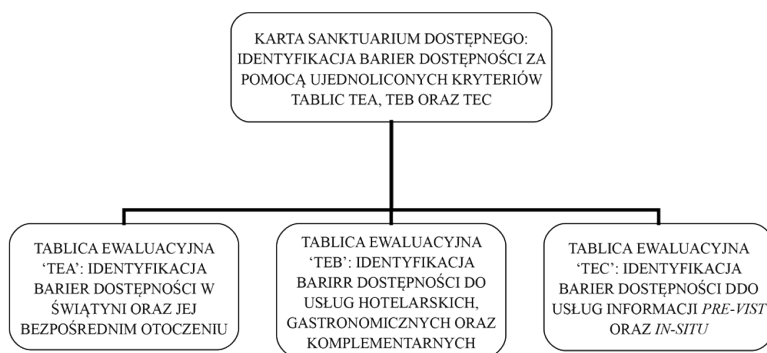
KARTA SANKTUARIUM DOSTĘPNEGO: IDENTYFIKACJA BARIER DOSTĘPNOŚCI ZA POMOCĄ UJEDNOLICONYCH KRYTERIÓW TABLIC TEA, TEB ORAZ TEC

TABLICA EWALUACYJNA 'TEA': IDENTYFIKACJA BARIER DOSTĘPNOŚCI W ŚWIĄTYNI ORAZ JEJ BEZPOŚREDNIM OTOCZENIU

TABLICA EWALUACYJNA 'TEB': IDENTYFIKACJA BARIRR DOSTĘPNOŚCI DO USŁUG HOTELARSKICH, GASTRONOMICZNYCH ORAZ KOMPLEMENTARNYCH

TABLICA EWALUACYJNA 'TEC': IDENTYFIKACJA BARIER DOSTĘPNOŚCI DDO USŁUG INFORMACJI *PRE-VIST* ORAZ *IN-SITU*